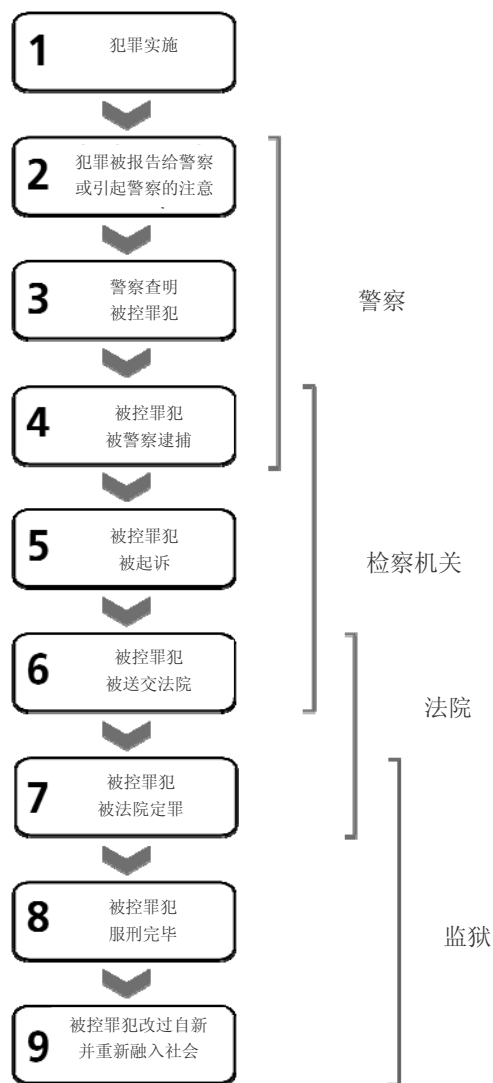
1 犯罪实施

2 犯罪被报告给警察或引起警察的注意

3 警察查明被控罪犯

4 被控罪犯被警察逮捕

5 被控罪犯被起诉

6 被控罪犯被送交法院

7 被控罪犯被法院定罪

8 被控罪犯服刑完毕

9 被控罪犯改过自新并重新融入社会

警察

检察机关

法院

监狱